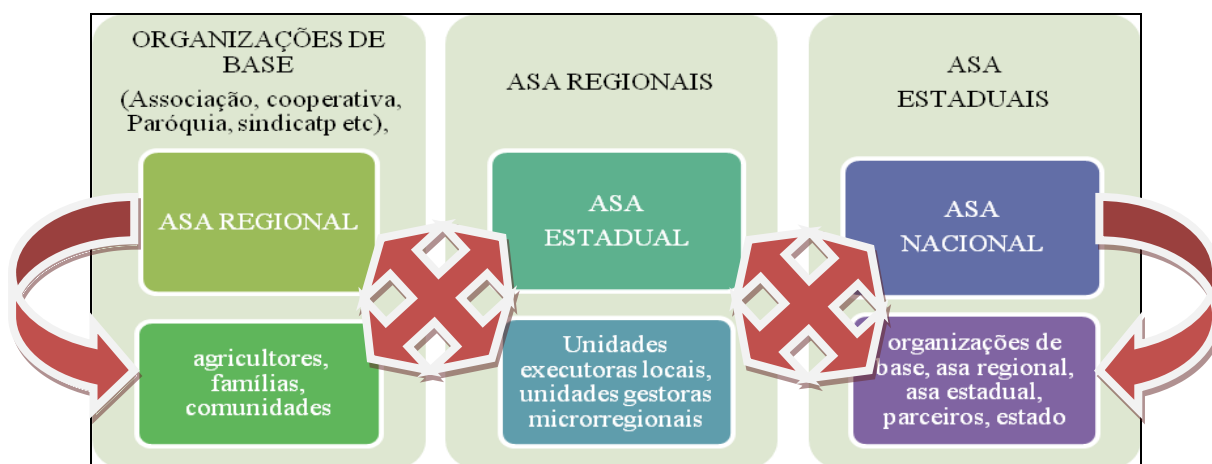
ORGANIZAÇÕES DE BASE
(Associação, cooperativa, Paróquia, sindicatp etc),

ASA REGIONAL

agricultores, famílias, comunidades

ASA REGIONAIS

ASA ESTADUAL

Unidades executoras locais, unidades gestoras microrregionais

ASA ESTADUAIS

ASA NACIONAL

organizações de base, asa regional, asa estadual, parceiros, estado